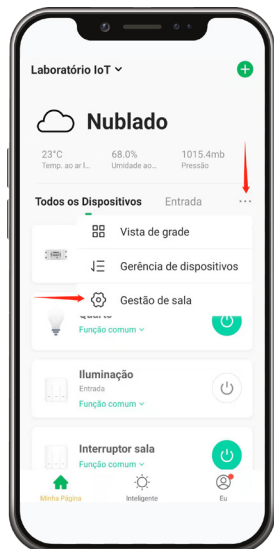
Laboratório IoT

Nublado

23°C
Temp. ao ar l...

68.0%
Umidade ao...

1015.4mb
Pressão

Todos os Dispositivos
Entrada
···

Vista de grade
Gerência de dispositivos
Gestão de sala

Quarto
Função comum

Iluminação
Entrada
Função comum

Interruptor sala
Função comum

Minha Página
Inteligente
Eu